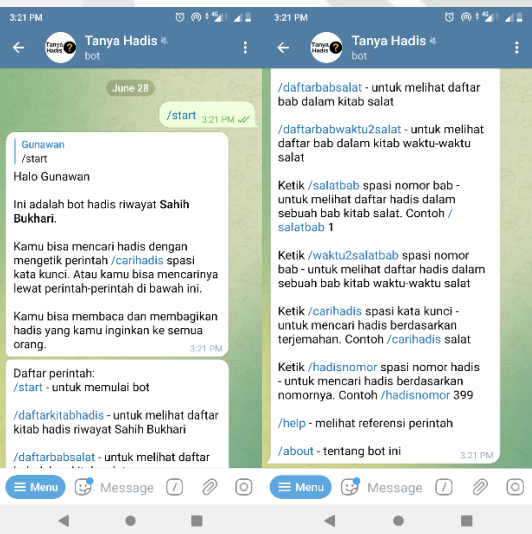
3:21 PM

Tanya Hadis
bot

June 28

/start 3:21 PM

Gunawan
/start

Halo Gunawan

Ini adalah bot hadis riwayat **Sahih Bukhari**.

Kamu bisa mencari hadis dengan mengetik perintah /carihadis spasi kata kunci. Atau kamu bisa mencarinya lewat perintah-perintah di bawah ini.

Kamu bisa membaca dan membagikan hadis yang kamu inginkan ke semua orang.

3:21 PM

Daftar perintah:
/start - untuk memulai bot

/daftarkitabhadis - untuk melihat daftar kitab hadis riwayat Sahih Bukhari

/daftarbabsalat - untuk melihat daftar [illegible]

Menu Message

3:21 PM

Tanya Hadis
bot

/daftarbabsalat - untuk melihat daftar bab dalam kitab salat

/daftarbabwaktu2salat - untuk melihat daftar bab dalam kitab waktu-waktu salat

Ketik /salatbab spasi nomor bab - untuk melihat daftar hadis dalam sebuah bab kitab salat. Contoh /salatbab 1

Ketik /waktu2salatbab spasi nomor bab - untuk melihat daftar hadis dalam sebuah bab kitab waktu-waktu salat

Ketik /carihadis spasi kata kunci - untuk mencari hadis berdasarkan terjemahan. Contoh /carihadis salat

Ketik /hadisnomor spasi nomor hadis - untuk mencari hadis berdasarkan nomornya. Contoh /hadisnomor 399

/help - melihat referensi perintah

/about - tentang bot ini

3:21 PM

Menu Message